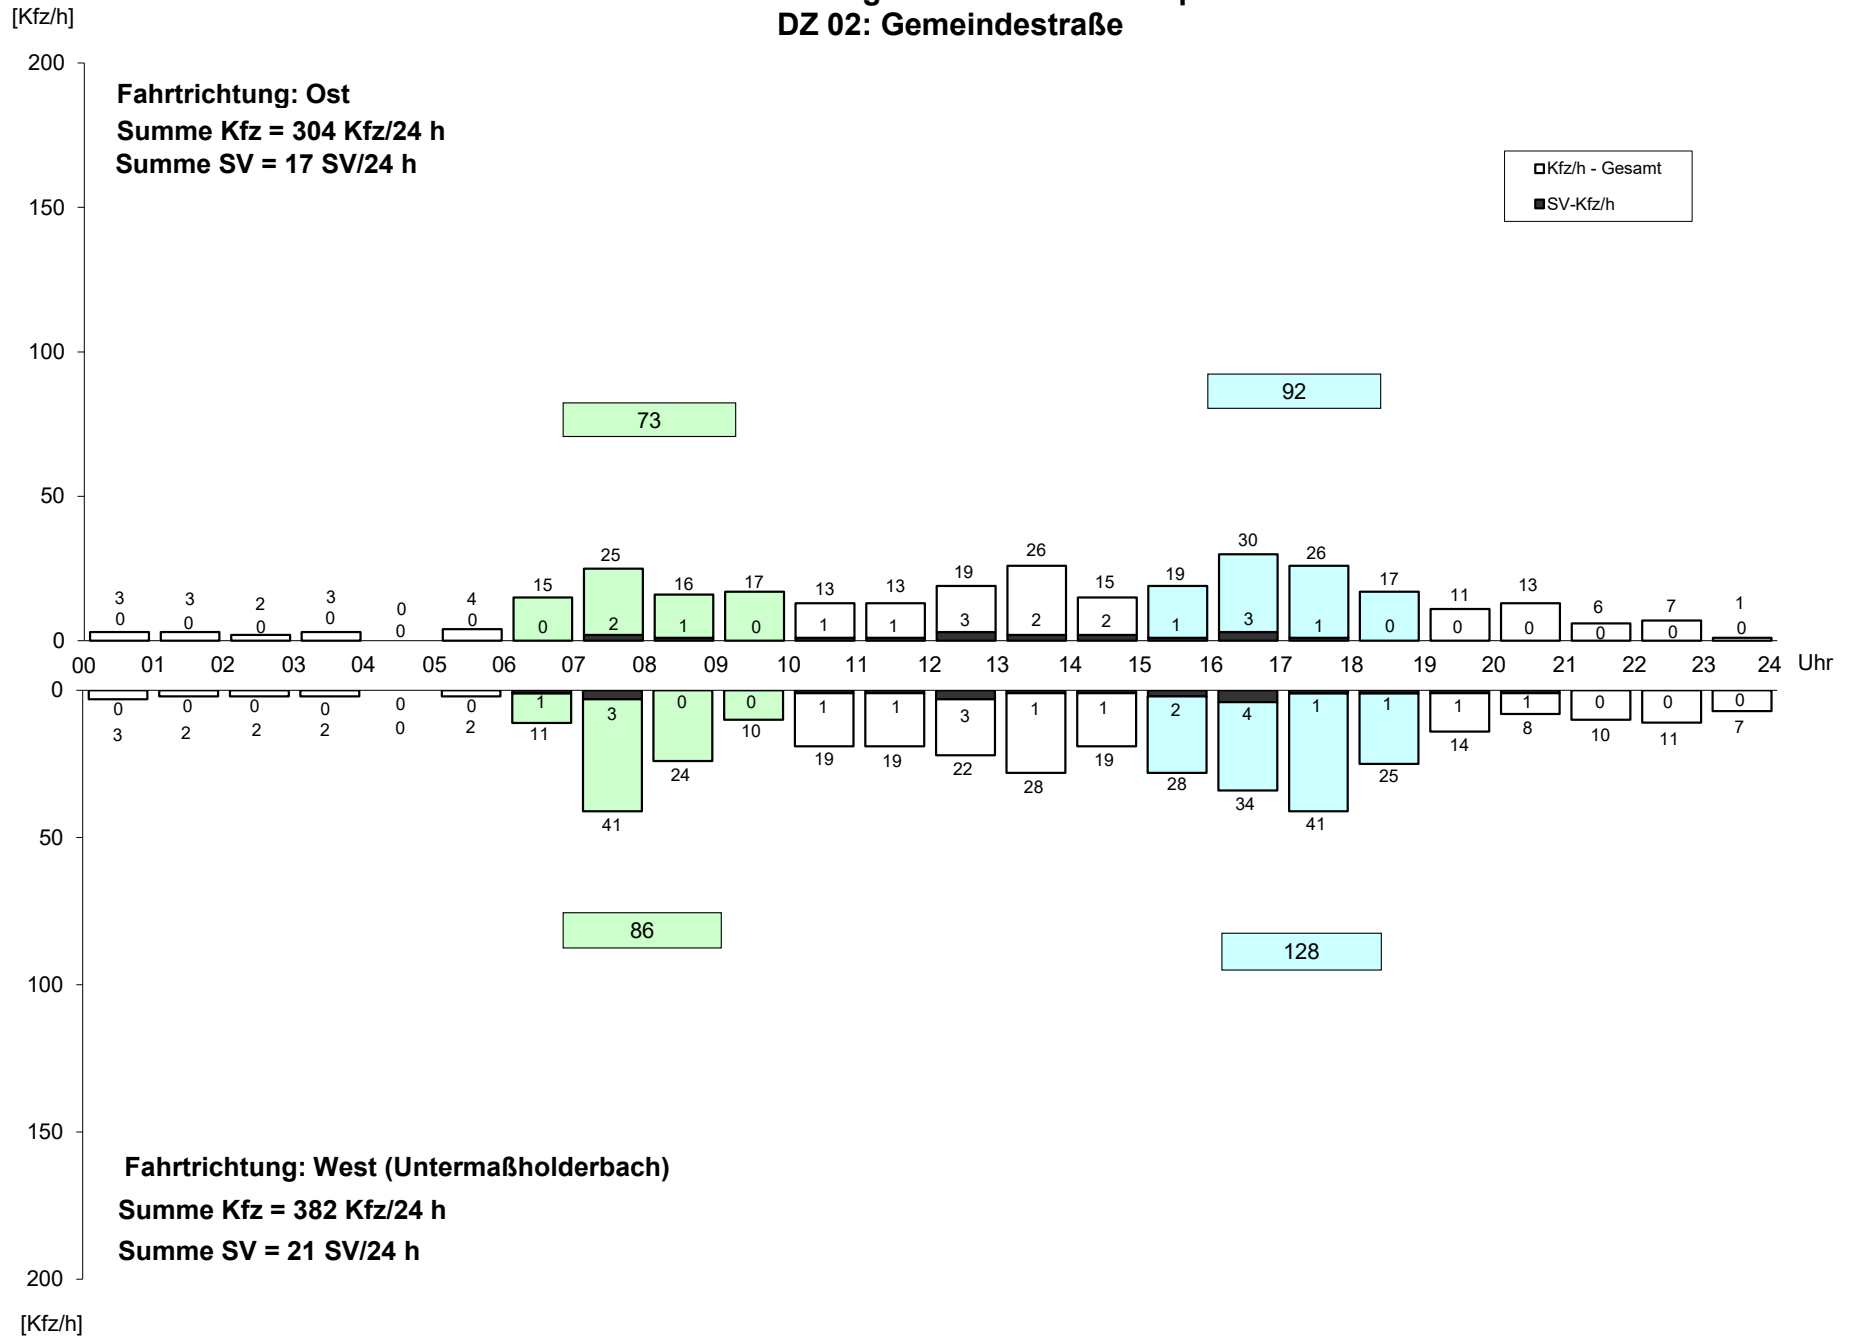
[Kfz/h]
DZ 02: Gemeindestraße

200

Fahrtrichtung: Ost
Summe Kfz = 304 Kfz/24 h
Summe SV = 17 SV/24 h

Kfz/h - Gesamt
SV-Kfz/h

150

100

92

73

50

3 0 | 3 0 | 2 0 | 3 0 | 0 0 | 4 0 | 15 0 | 25 2 | 16 1 | 17 0 | 13 1 | 13 1 | 19 3 | 26 2 | 15 2 | 19 1 | 30 3 | 26 1 | 17 0 | 11 0 | 13 0 | 6 0 | 7 0 | 1 0

0

00 01 02 03 04 05 06 07 08 09 10 11 12 13 14 15 16 17 18 19 20 21 22 23 24 Uhr

0

0 3 | 0 2 | 0 2 | 0 2 | 0 0 | 0 2 | 1 11 | 3 41 | 0 24 | 0 10 | 1 19 | 1 19 | 3 22 | 1 28 | 1 19 | 2 28 | 4 34 | 1 41 | 1 25 | 1 14 | 1 8 | 0 10 | 0 11 | 0 7

50

86

128

100

150

Fahrtrichtung: West (Untermaßholderbach)
Summe Kfz = 382 Kfz/24 h
Summe SV = 21 SV/24 h

200

[Kfz/h]